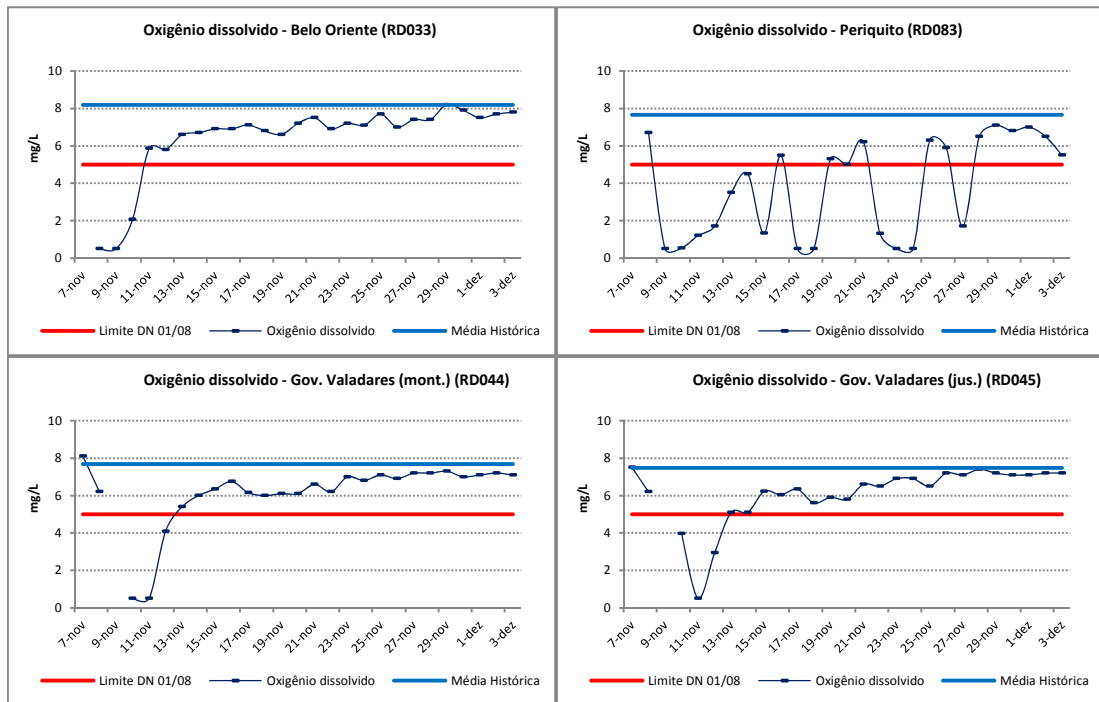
Oxigênio dissolvido - Belo Oriente (RD033)

10
8
6
4
2
0
mg/L

7-nov 9-nov 11-nov 13-nov 15-nov 17-nov 19-nov 21-nov 23-nov 25-nov 27-nov 29-nov 1-dez 3-dez

Limite DN 01/08 Oxigênio dissolvido Média Histórica

Oxigênio dissolvido - Periquito (RD083)

10
8
6
4
2
0
mg/L

7-nov 9-nov 11-nov 13-nov 15-nov 17-nov 19-nov 21-nov 23-nov 25-nov 27-nov 29-nov 1-dez 3-dez

Limite DN 01/08 Oxigênio dissolvido Média Histórica

Oxigênio dissolvido - Gov. Valadares (mont.) (RD044)

10
8
6
4
2
0
mg/L

7-nov 9-nov 11-nov 13-nov 15-nov 17-nov 19-nov 21-nov 23-nov 25-nov 27-nov 29-nov 1-dez 3-dez

Limite DN 01/08 Oxigênio dissolvido Média Histórica

Oxigênio dissolvido - Gov. Valadares (jus.) (RD045)

10
8
6
4
2
0
mg/L

7-nov 9-nov 11-nov 13-nov 15-nov 17-nov 19-nov 21-nov 23-nov 25-nov 27-nov 29-nov 1-dez 3-dez

Limite DN 01/08 Oxigênio dissolvido Média Histórica